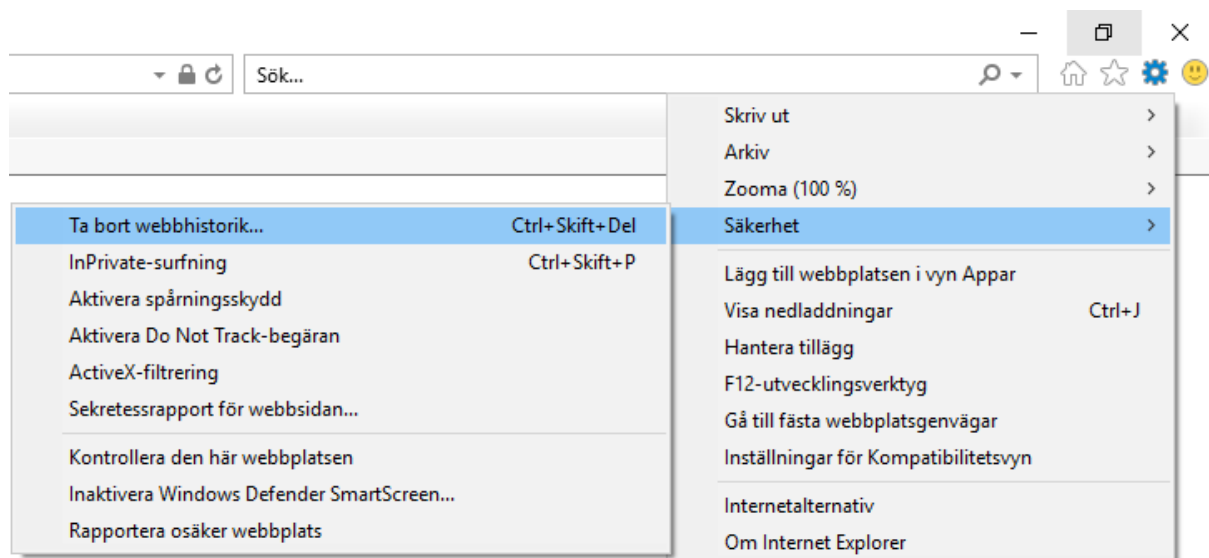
Sök...

Skriv ut
Arkiv
Zooma (100 %)
Säkerhet

Lägg till webbplatsen i vyn Appar
Visa nedladdningar Ctrl+J
Hantera tillägg
F12-utvecklingsverktyg
Gå till fästa webbplatsgenvägar
Inställningar för Kompatibilitetsvyn

Internetalternativ
Om Internet Explorer

Ta bort webbhistorik... Ctrl+Skift+Del
InPrivate-surfning Ctrl+Skift+P
Aktivera spårningsskydd
Aktivera Do Not Track-begäran
ActiveX-filtrering
Sekretessrapport för webbsidan...

Kontrollera den här webbplatsen
Inaktivera Windows Defender SmartScreen...
Rapportera osäker webbplats